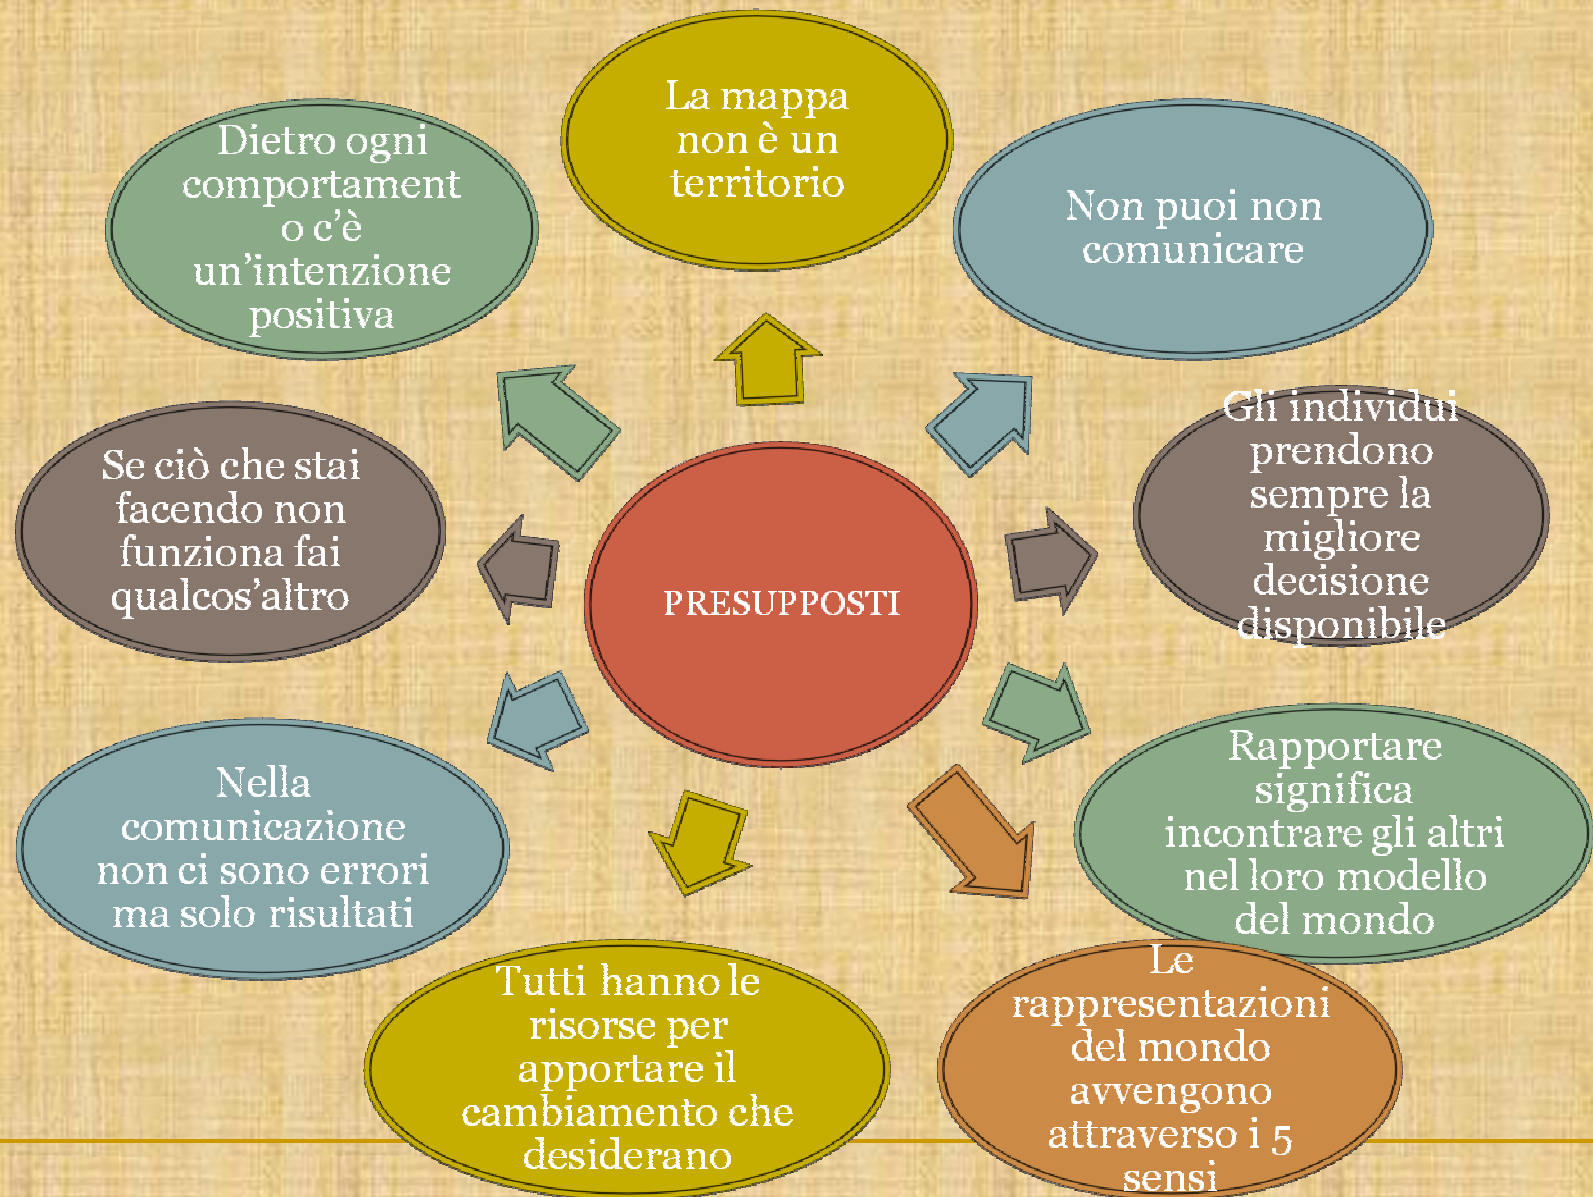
PRESUPPOSTI

La mappa non è un territorio

Non puoi non comunicare

Gli individui prendono sempre la migliore decisione disponibile

Rapportare significa incontrare gli altri nel loro modello del mondo

Le rappresentazioni del mondo avvengono attraverso i 5 sensi

Tutti hanno le risorse per apportare il cambiamento che desiderano

Nella comunicazione non ci sono errori ma solo risultati

Se ciò che stai facendo non funziona fai qualcos'altro

Dietro ogni comportamento c'è un'intenzione positiva